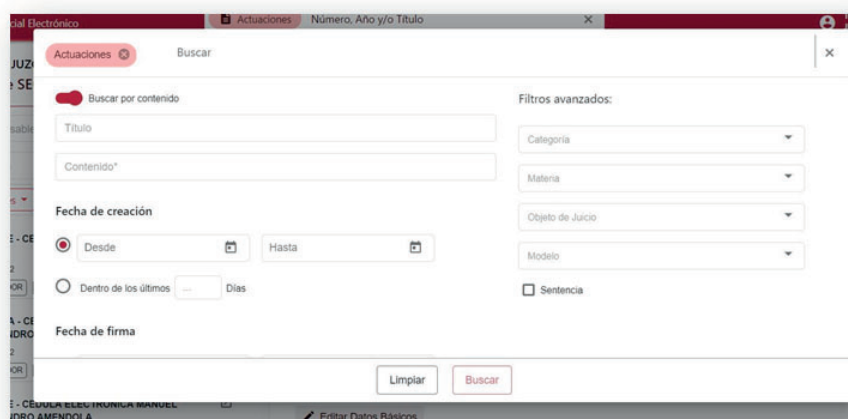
cial Electrónico
Actuaciones Número, Año y/o Título ×
JUZ
e SE
sabl
s ▾
E - CE
2
OR
A - CE
DRO
2
OR
E - CEDULA ELECTRONICA MANUEL
DRO AMENDOLA
Editar Datos Básicos

Actuaciones ⊗ Buscar ×

Buscar por contenido

Título

Contenido*

Fecha de creación

Desde

Hasta

Dentro de los últimos ... Días

Fecha de firma

Filtros avanzados:

Categoría

Materia

Objeto de Juicio

Modelo

Sentencia

Limpiar Buscar